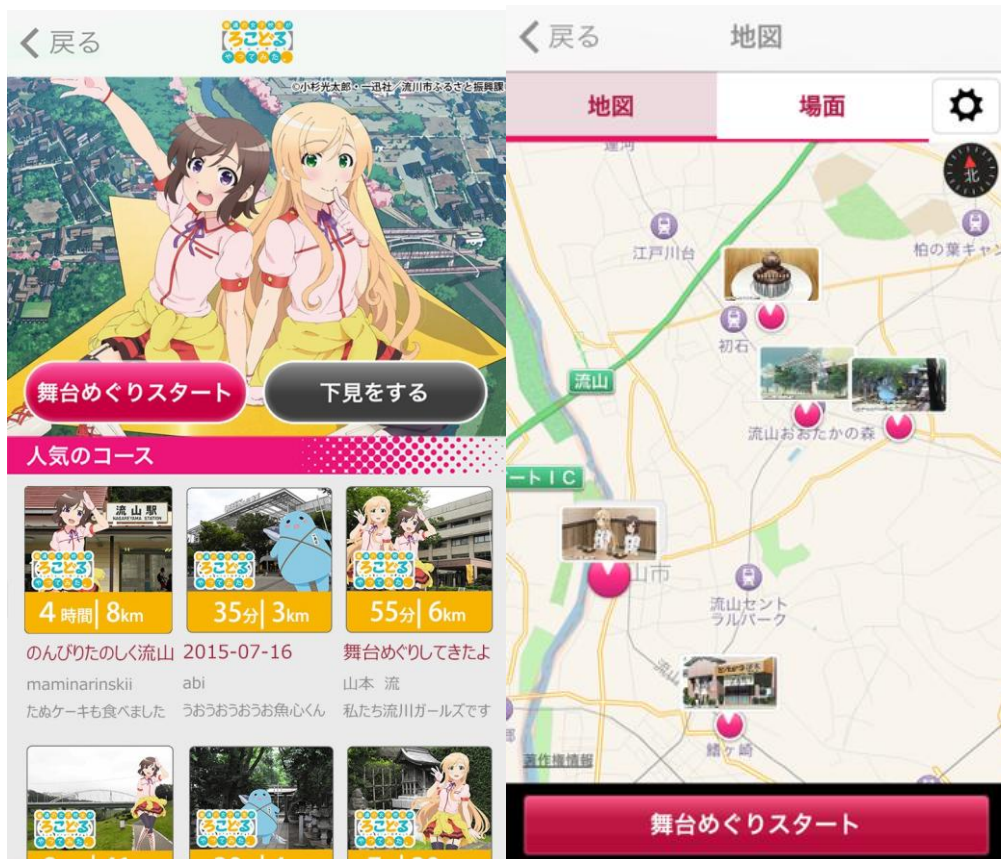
< 戻る

ろこどる

©小杉光太郎・一迅社／流川市ふるさと振興課

舞台めぐりスタート

下見をする

人気のコース

流山駅 NAGAREYAMA STATION

ろこどる

4時間 | 8km

のんびりたのしく流山

maminarinskii

たぬケーキも食べました

ろこどる

35分 | 3km

2015-07-16

abi

うおうおうおうお魚心くん

ろこどる

55分 | 6km

舞台めぐりしてきたよ

山本 流

私たち流川ガールズです

ろこどる

ろこどる

ろこどる

< 戻る

地図

地図

場面

北

運河

江戸川台

柏の葉キャン

初石

流山

流山おおたかの森

ートIC

山市

流山セントラルパーク

流山

鰭ヶ崎

著作権情報

舞台めぐりスタート